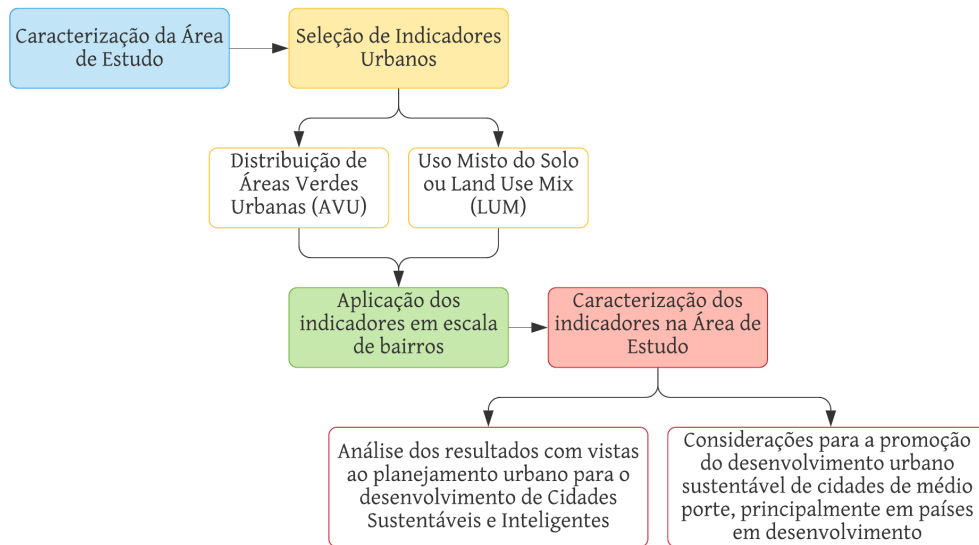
Caracterização da Área de Estudo

Seleção de Indicadores Urbanos

Distribuição de Áreas Verdes Urbanas (AVU)

Uso Misto do Solo ou Land Use Mix (LUM)

Aplicação dos indicadores em escala de bairros

Caracterização dos indicadores na Área de Estudo

Análise dos resultados com vistas ao planejamento urbano para o desenvolvimento de Cidades Sustentáveis e Inteligentes

Considerações para a promoção do desenvolvimento urbano sustentável de cidades de médio porte, principalmente em países em desenvolvimento